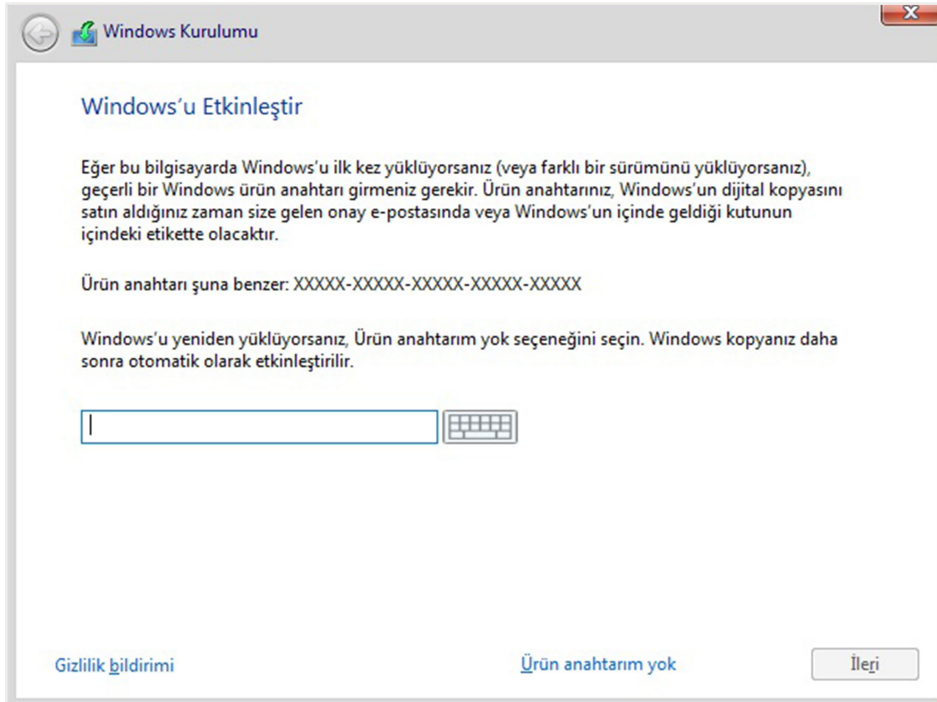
Windows Kurulumu

Windows'u Etkinleştir

Eğer bu bilgisayarda Windows'u ilk kez yüklüyorsanız (veya farklı bir sürümünü yüklüyorsanız), geçerli bir Windows ürün anahtarı girmeniz gerekir. Ürün anahtarınız, Windows'un dijital kopyasını satın aldığınız zaman size gelen onay e-postasında veya Windows'un içinde geldiği kutunun içindeki etikette olacaktır.

Ürün anahtarı şuna benzer: XXXXX-XXXXX-XXXXX-XXXXX-XXXXX

Windows'u yeniden yüklüyorsanız, Ürün anahtarım yok seçeneğini seçin. Windows kopyanız daha sonra otomatik olarak etkinleştirilir.

Gizlilik bildirimi

Ürün anahtarım yok

İleri